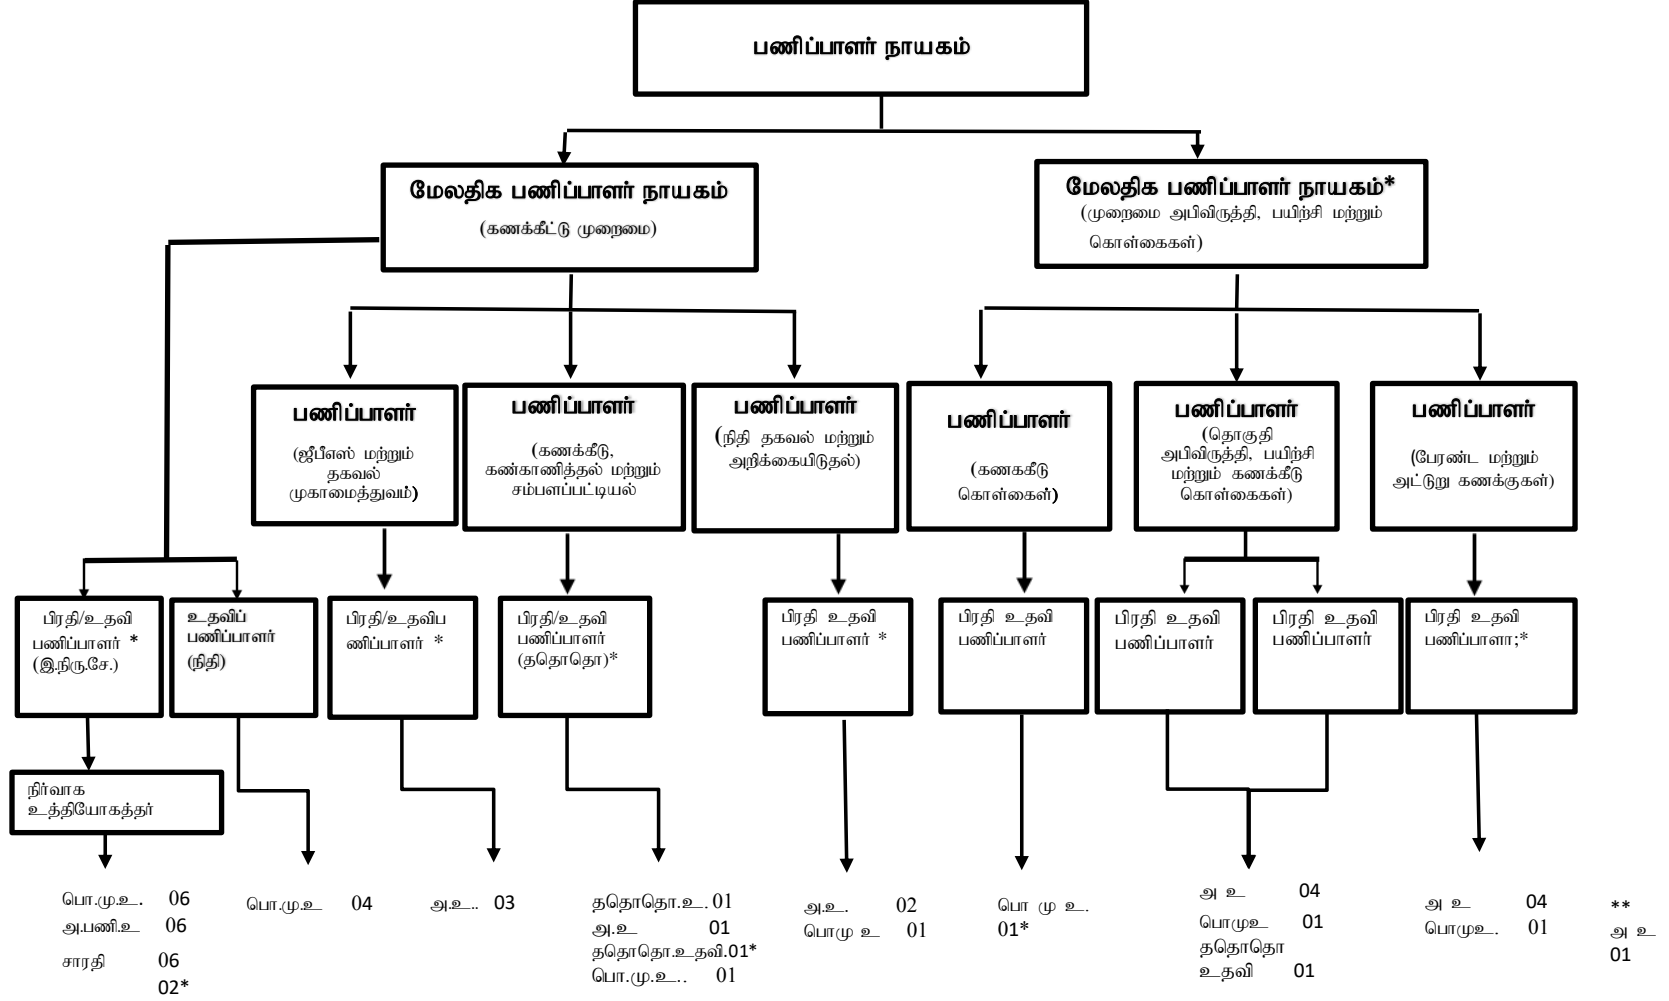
பணிப்பாளர் நாயகம்

மேலதிக பணிப்பாளர் நாயகம்
(கணக்கீட்டு முறைமை)

மேலதிக பணிப்பாளர் நாயகம்*
(முறைமை அபிவிருத்தி, பயிற்சி மற்றும் கொள்கைகள்)

பணிப்பாளர்
(ஜீபீஎஸ் மற்றும் தகவல் முகாமைத்துவம்)

பணிப்பாளர்
(கணக்கீடு, கண்காணித்தல் மற்றும் சம்பளப்பட்டியல்

பணிப்பாளர்
(நிதி தகவல் மற்றும் அறிக்கையிடுதல்)

பணிப்பாளர்
(கணககீடு கொள்கைள்)

பணிப்பாளர்
(தொகுதி அபிவிருத்தி, பயிற்சி மற்றும் கணக்கீடு கொள்கைகள்)

பணிப்பாளர்
(பேரண்ட மற்றும் அட்டுறு கணக்குகள்)

பிரதி/உதவி பணிப்பாளர் * (இ.நிரு.சே.)

உதவிப் பணிப்பாளர் (நிதி)

பிரதி/உதவிப ணிப்பாளர் *

பிரதி/உதவி பணிப்பாளர் (ததொதொ)*

பிரதி உதவி பணிப்பாளர் *

பிரதி உதவி பணிப்பாளர்

பிரதி உதவி பணிப்பாளர்

பிரதி உதவி பணிப்பாளர்

பிரதி உதவி பணிப்பாளா;*

நிர்வாக உத்தியோகத்தர்

பொ.மு.உ. 06
அ.பணி.உ 06
சாரதி 06
02*

பொ.மு.உ 04

அ.உ.. 03

ததொதொ.உ. 01
அ.உ 01
ததொதொ.உதவி.01*
பொ.மு.உ.. 01

அ.உ. 02
பொமு உ 01

பொ மு உ.
01*

அ உ 04
பொமுஉ 01
ததொதொ
உதவி 01

அ உ 04
பொமுஉ. 01

**
அ உ
01